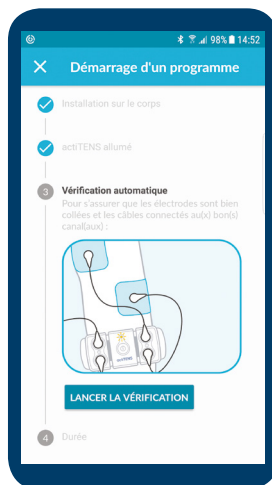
98% 14:52

Démarrage d'un programme

Installation sur le corps

actiTENS allumé

3 Vérification automatique
Pour s'assurer que les électrodes sont bien collées et les câbles connectés au(x) bon(s) canal(aux) :

LANCER LA VÉRIFICATION

4 Durée